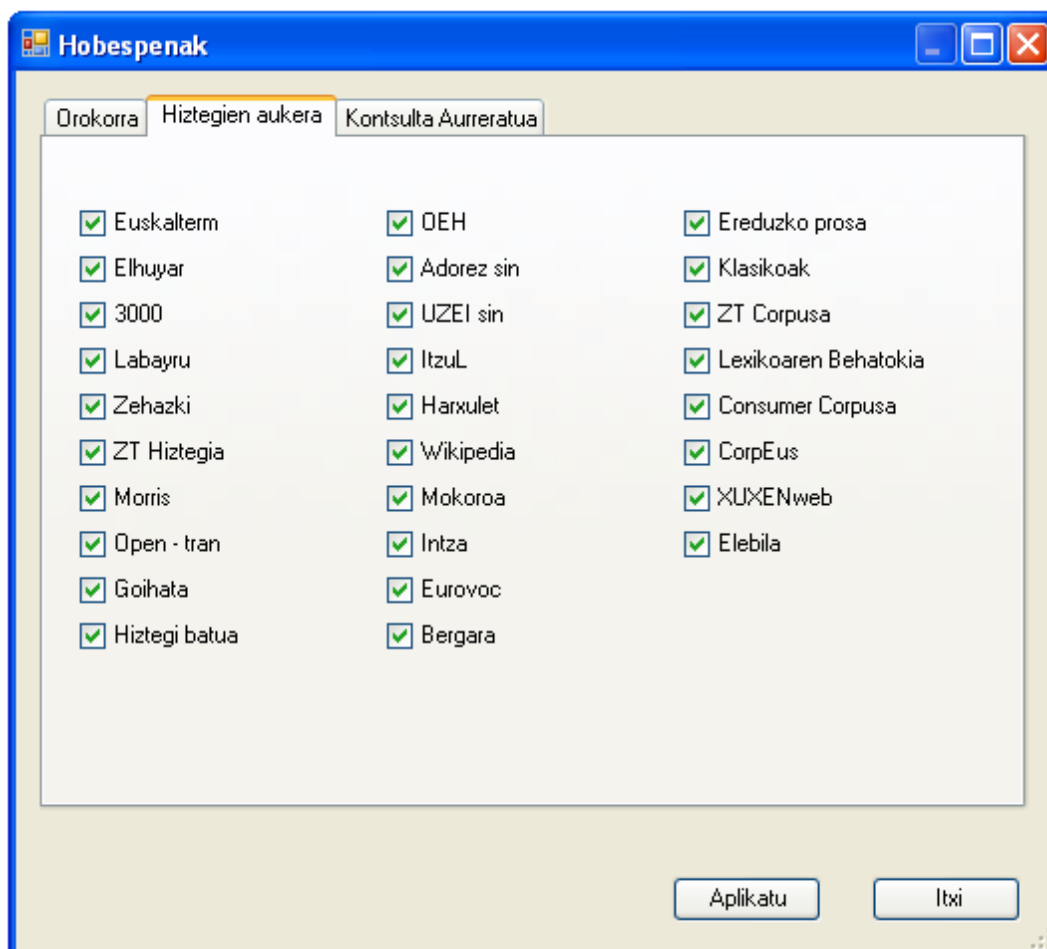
Hobespenak

Orokorra | Hiztegien aukera | Kontsulta Aurreratua

Euskalterm
Elhuyar
3000
Labayru
Zehazki
ZT Hiztegia
Morris
Open - tran
Goihata
Hiztegi batua

OEH
Adorez sin
UZEI sin
ItzuL
Harxulet
Wikipedia
Mokoroa
Intza
Eurovoc
Bergara

Ereduzko prosa
Klasikoak
ZT Corpusa
Lexikoaren Behatokia
Consumer Corpusa
CorpEus
XUXENweb
Elebila

Aplikatu
Itxi